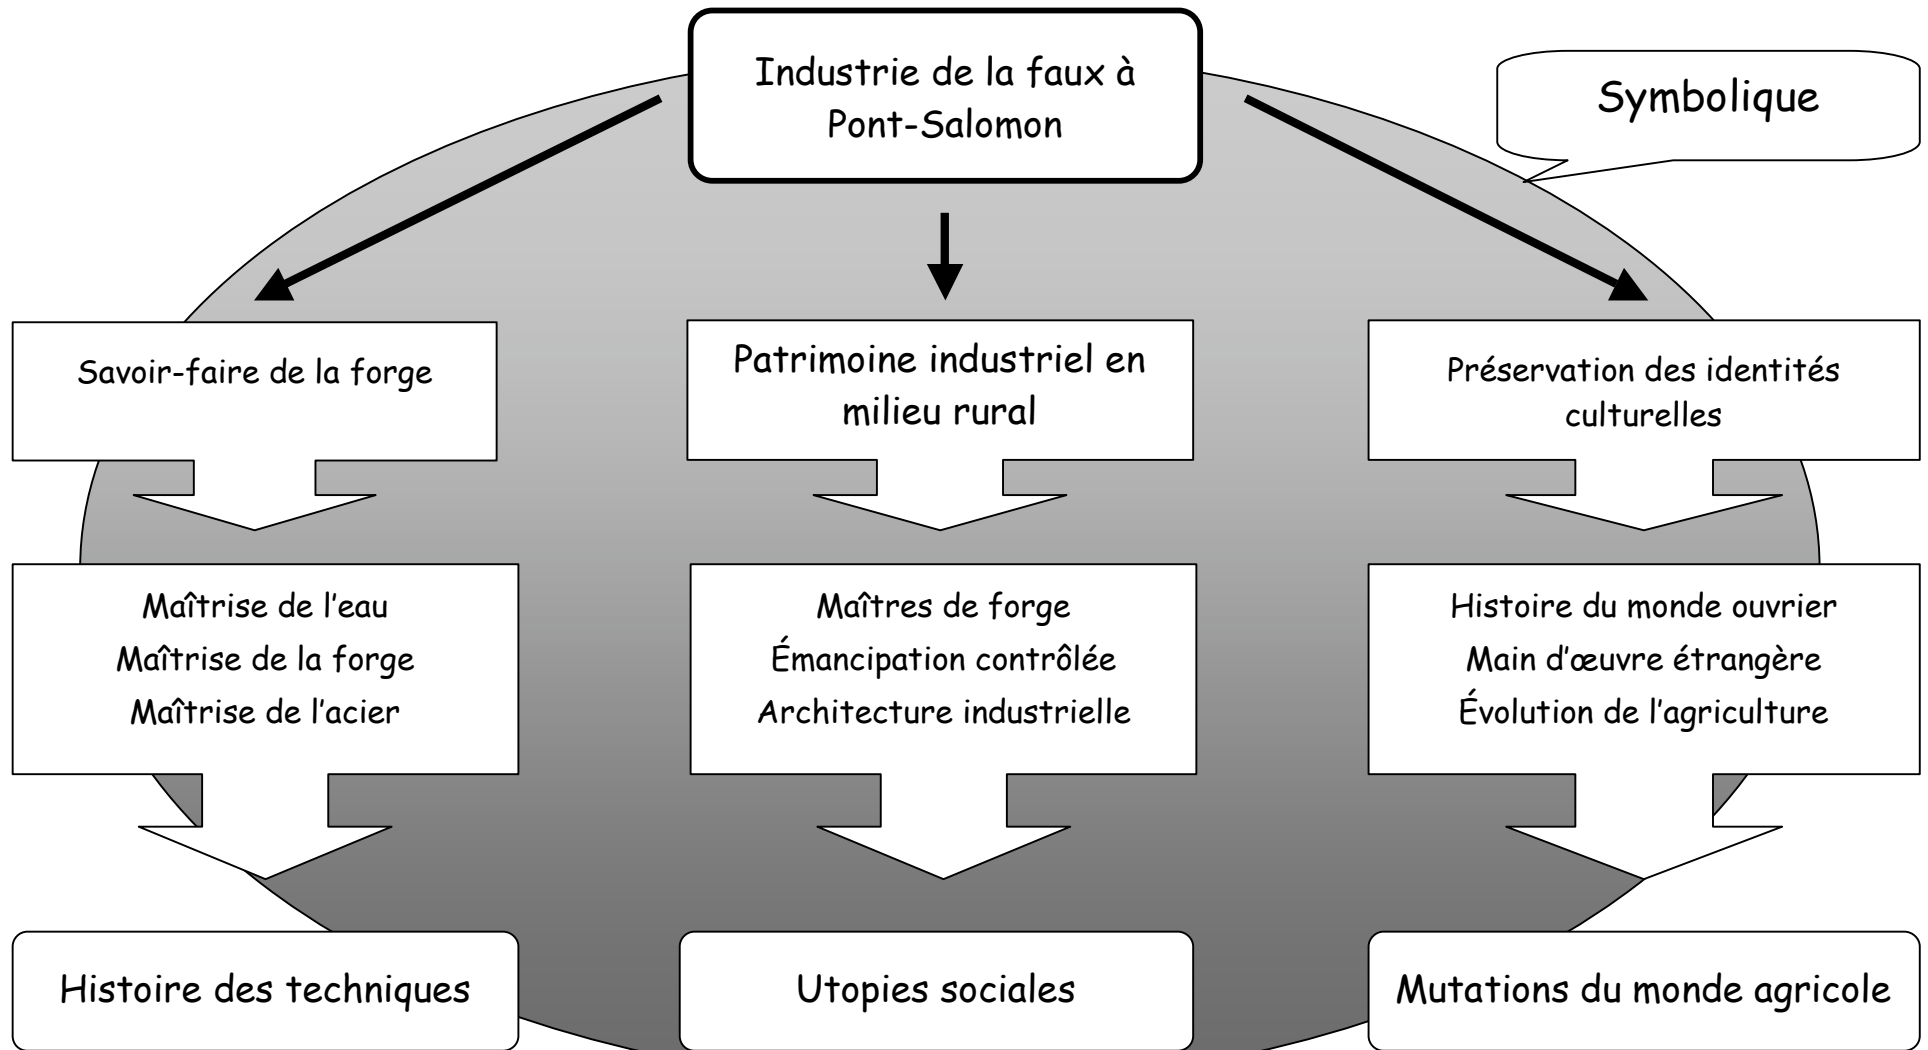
Industrie de la faux à Pont-Salomon

Symbolique

Savoir-faire de la forge

Patrimoine industriel en milieu rural

Préservation des identités culturelles

Maîtrise de l'eau
Maîtrise de la forge
Maîtrise de l'acier

Maîtres de forge
Émancipation contrôlée
Architecture industrielle

Histoire du monde ouvrier
Main d'œuvre étrangère
Évolution de l'agriculture

Histoire des techniques

Utopies sociales

Mutations du monde agricole